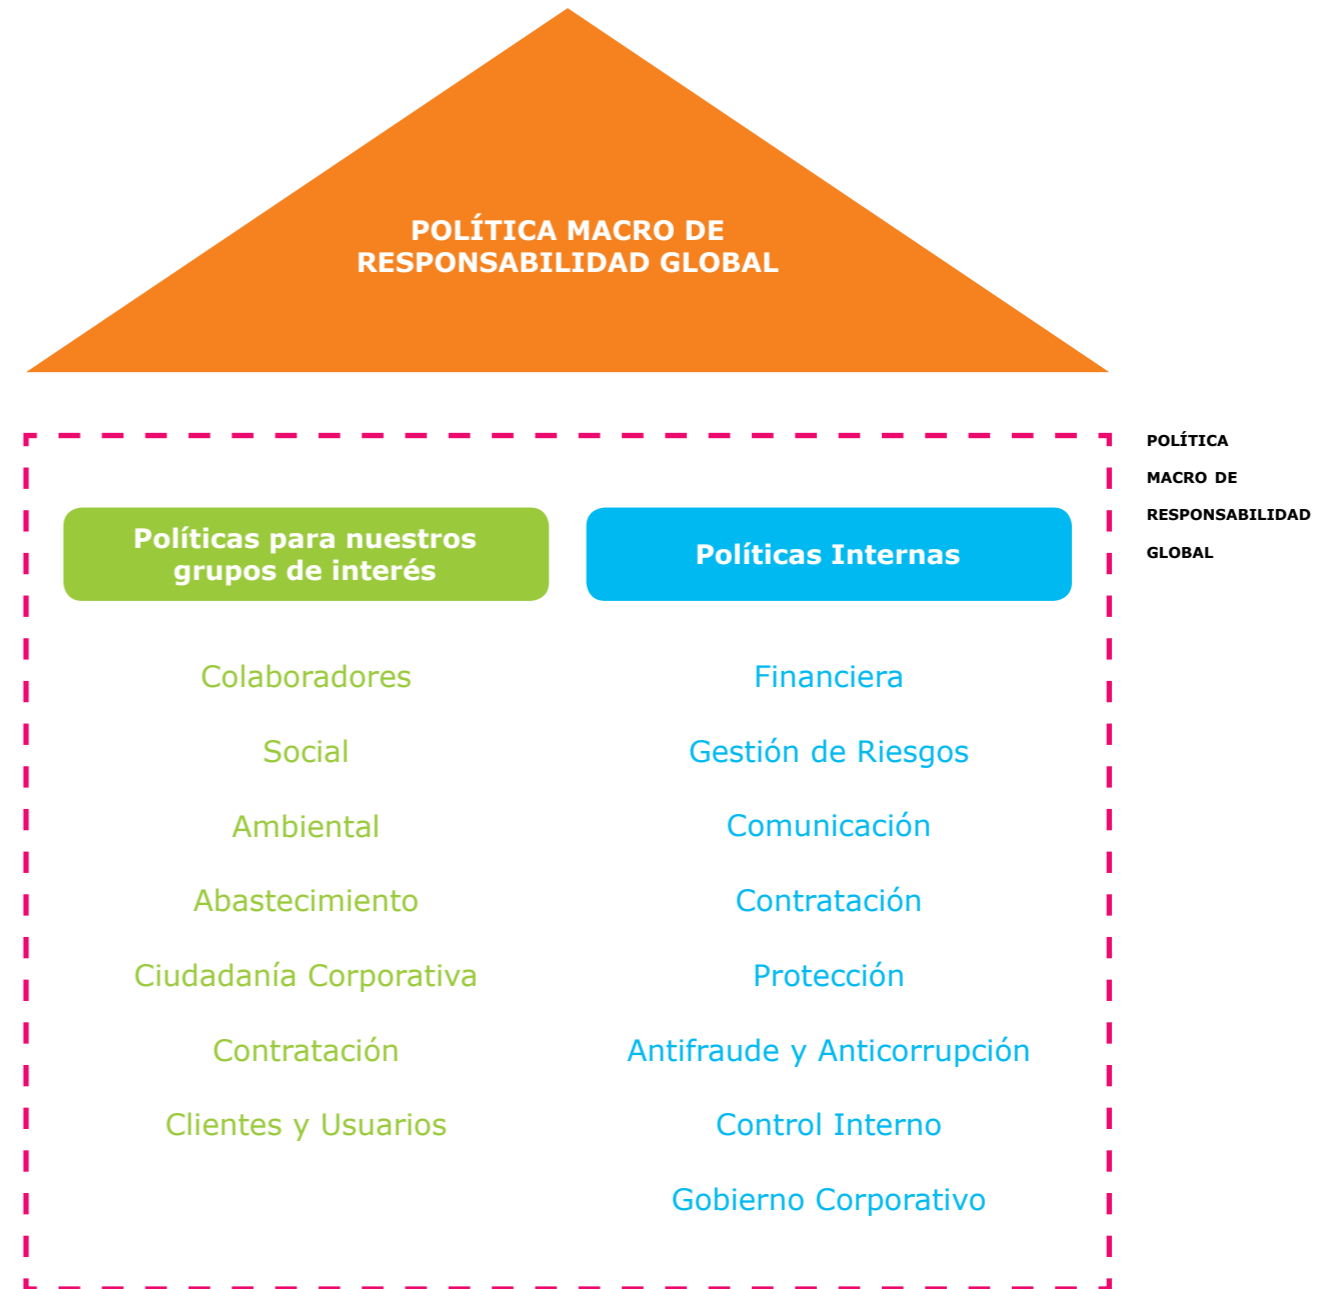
POLÍTICA MACRO DE RESPONSABILIDAD GLOBAL

Políticas para nuestros grupos de interés

Colaboradores

Social

Ambiental

Abastecimiento

Ciudadanía Corporativa

Contratación

Clientes y Usuarios

Políticas Internas

Financiera

Gestión de Riesgos

Comunicación

Contratación

Protección

Antifraude y Anticorrupción

Control Interno

Gobierno Corporativo

POLÍTICA MACRO DE RESPONSABILIDAD GLOBAL